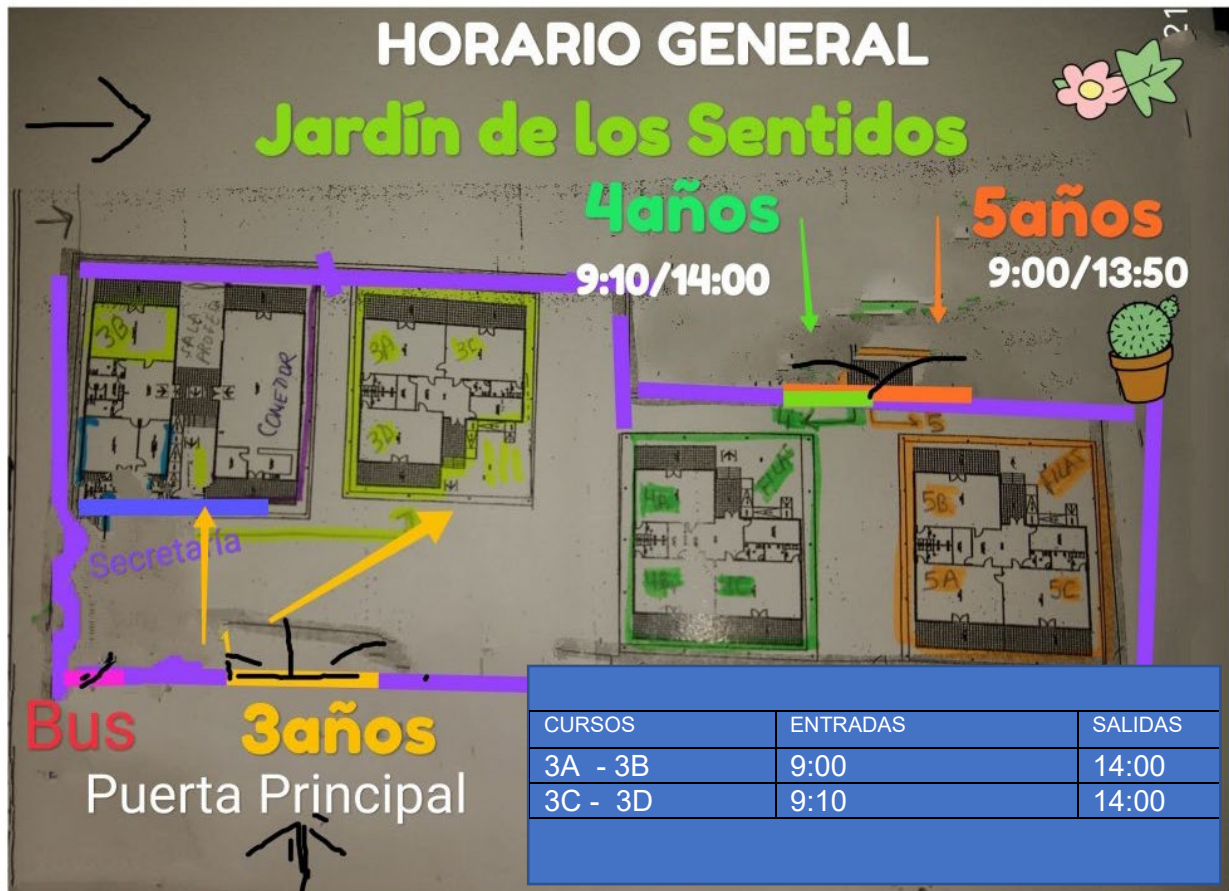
HORARIO GENERAL

Jardín de los Sentidos

4años
9:10/14:00

5años
9:00/13:50

3B

SALA PROFES

COMEDOR

3A

3C

3D

4A

4B

4C

5B

5A

5C

5

Secretaría

Bus

3años

Puerta Principal

| CURSOS | ENTRADAS | SALIDAS |
|---|---|---|
| 3A - 3B | 9:00 | 14:00 |
| 3C - 3D | 9:10 | 14:00 |